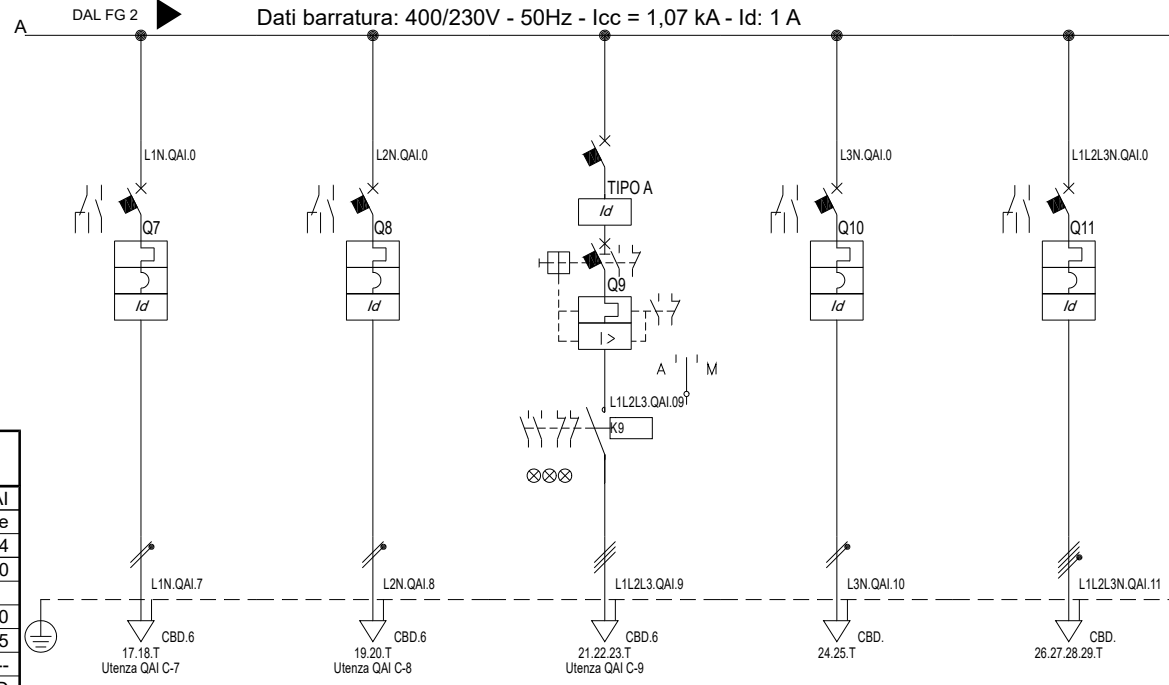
A
DAL FG 2
Dati barratura: 400/230V - 50Hz - Icc = 1,07 kA - Id: 1 A

L1N.QAI.0
Q7
Id
L1N.QAI.7
CBD.6
17.18.T
Utenza QAI C-7

L2N.QAI.0
Q8
Id
L2N.QAI.8
CBD.6
19.20.T
Utenza QAI C-8

TIPO A
Id
Q9
I >
A
M
L1L2L3.QAI.09
K9
L1L2L3.QAI.9
CBD.6
21.22.23.T
Utenza QAI C-9

L3N.QAI.0
Q10
Id
L3N.QAI.10
CBD.
24.25.T

L1L2L3N.QAI.0
Q11
Id
L1L2L3N.QAI.11
CBD.
26.27.28.29.T

AI
e
4
0
0
5
--
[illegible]